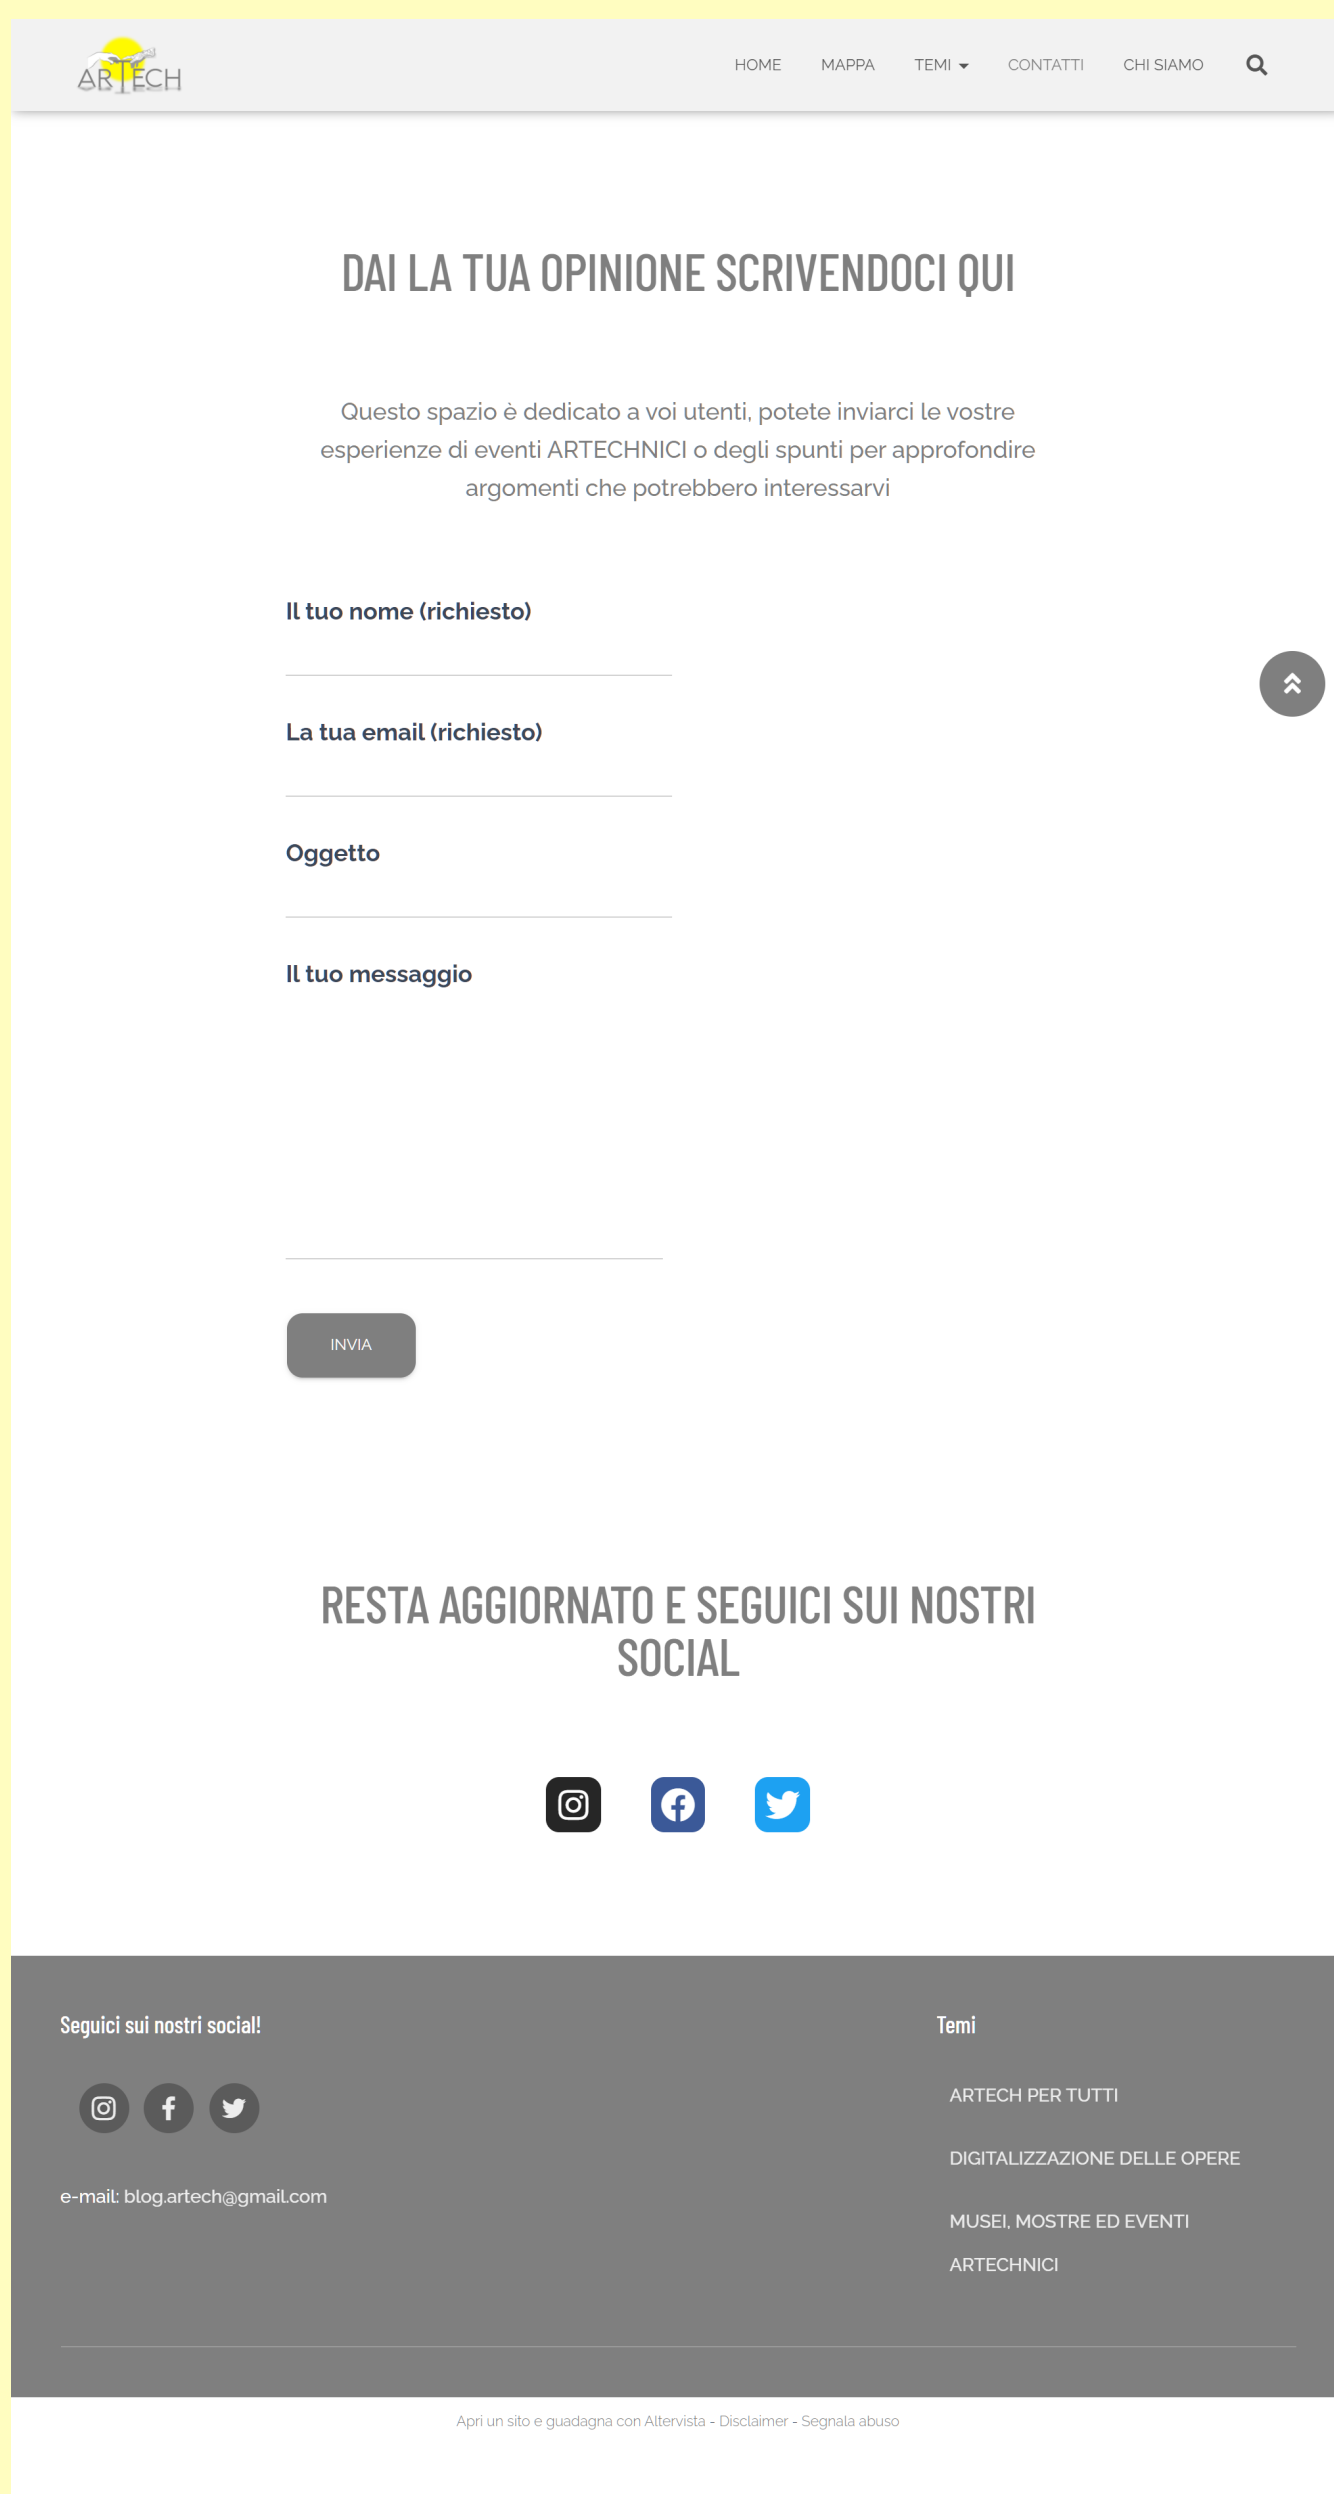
ARTECH

HOME MAPPA TEMI CONTATTI CHI SIAMO

DAI LA TUA OPINIONE SCRIVENDOCI QUI

Questo spazio è dedicato a voi utenti, potete inviarci le vostre esperienze di eventi ARTECHNICI o degli spunti per approfondire argomenti che potrebbero interessarvi

Il tuo nome (richiesto)

La tua email (richiesto)

Oggetto

Il tuo messaggio

INVIA

RESTA AGGIORNATO E SEGUICI SUI NOSTRI SOCIAL

Seguici sui nostri social!

e-mail: blog.artech@gmail.com

Temi

ARTECH PER TUTTI

DIGITALIZZAZIONE DELLE OPERE

MUSEI, MOSTRE ED EVENTI ARTECHNICI

Apri un sito e guadagna con Altervista - Disclaimer - Segnala abuso